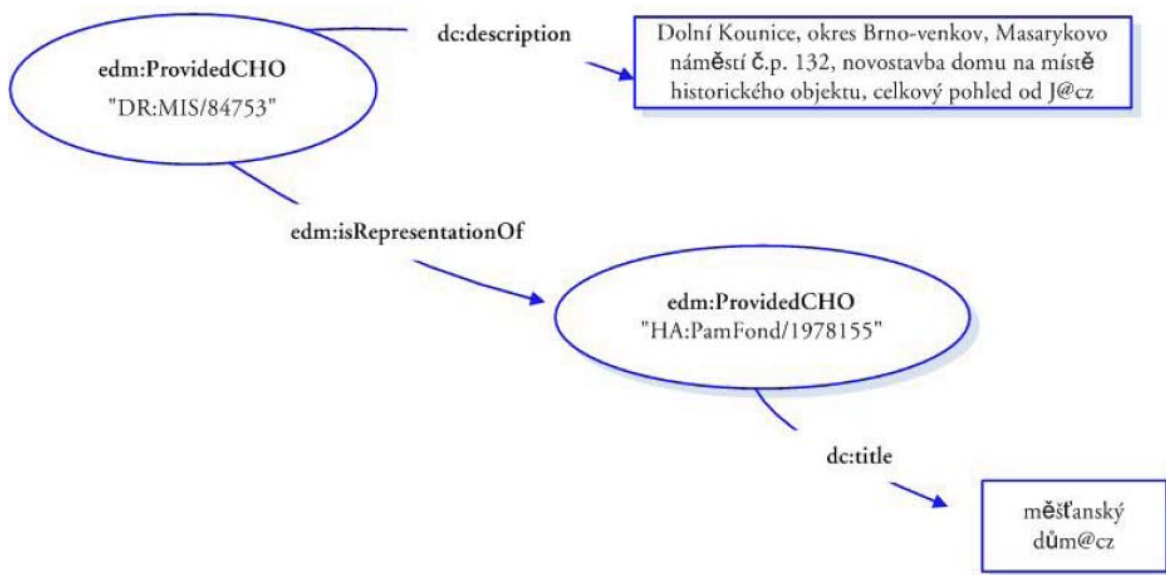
edm:ProvidedCHO
"DR:MIS/84753"

dc:description

Dolní Kounice, okres Brno-venkov, Masarykovo náměstí č.p. 132, novostavba domu na místě historického objektu, celkový pohled od J@cz

edm:isRepresentationOf

edm:ProvidedCHO
"HA:PamFond/1978155"

dc:title

měšťanský dům@cz